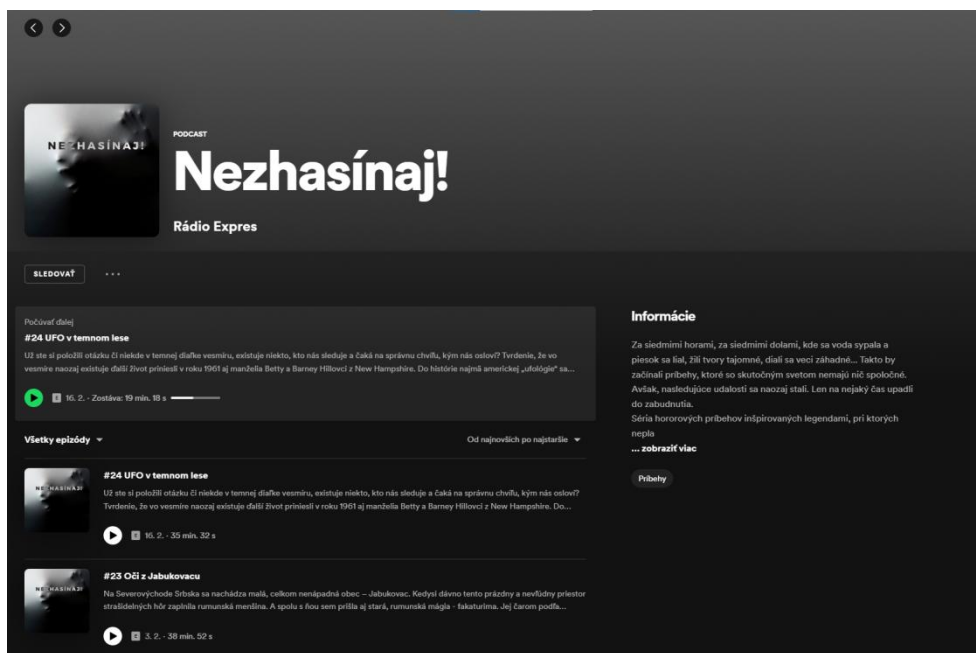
NEZHASÍNAJ!

PODCAST

Nezhasínaj!

Rádio Expres

SLEDOVAŤ ···

Počúvať ďalej

#24 UFO v temnom lese

Už ste si položili otázku či niekde v temnej diaľke vesmíru, existuje niekto, kto nás sleduje a čaká na správnu chvíľu, kým nás osloví? Tvrdenie, že vo vesmíre naozaj existuje ďalší život priniesli v roku 1961 aj manželia Betty a Barney Hillovci z New Hampshire. Do histórie najmä americkej „ufológie" sa...

E 16. 2. · Zostáva: 19 min. 18 s

Všetky epizódy

Od najnovších po najstaršie

NEZHASÍNAJ!

#24 UFO v temnom lese

Už ste si položili otázku či niekde v temnej diaľke vesmíru, existuje niekto, kto nás sleduje a čaká na správnu chvíľu, kým nás osloví? Tvrdenie, že vo vesmíre naozaj existuje ďalší život priniesli v roku 1961 aj manželia Betty a Barney Hillovci z New Hampshire. Do...

E 16. 2. · 35 min. 32 s

NEZHASÍNAJ!

#23 Oči z Jabukovacu

Na Severovýchode Srbska sa nachádza malá, celkom nenápadná obec – Jabukovac. Kedysi dávno tento prázdny a nevľúdny priestor strašidelných hôr zaplnila rumunská menšina. A spolu s ňou sem prišla aj stará, rumunská mágia - fakaturima. Jej čarom podľa...

E 3. 2. · 38 min. 52 s

Informácie

Za siedmimi horami, za siedmimi dolami, kde sa voda sypala a piesok sa lial, žili tvory tajomné, diali sa veci záhadné... Takto by začínali príbehy, ktoré so skutočným svetom nemajú nič spoločné. Avšak, nasledujúce udalosti sa naozaj stali. Len na nejaký čas upadli do zabudnutia.
Séria hororových príbehov inšpirovaných legendami, pri ktorých nepla

... zobraziť viac

Príbehy